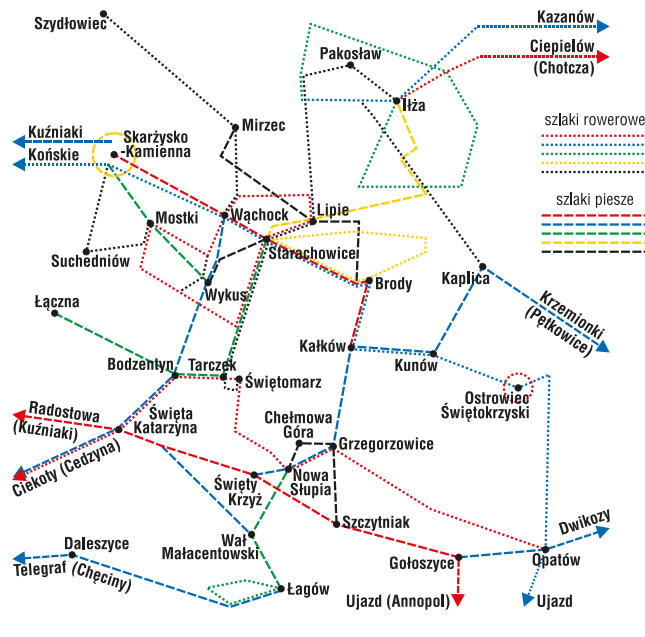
Szydłowiec
Kazanów
Ciepielów (Chotcza)
Pakosław
Iłża
szlaki rowerowe
Kuźniaki
Końskie
Skarżysko -Kamienna
Mirzec
szlaki piesze
Mostki
Wąchock
Lipie
Suchedniów
Starachowice
Brody
Kaplica
Łączna
Wykus
Kremionki (Pętkowice)
Kałków
Bodzentyn
Tarczek
Kunów
Świętomarz
Ostrowiec Świętokrzyski
Radostowa (Kuźniaki)
Święta Katarzyna
Chełmowa Góra
Grzegorzowice
Ciekoty (Cedzyna)
Święty Krzyż
Nowa Słupia
Szczytniak
Dwikozy
Wał Małacentowski
Daleszyce
Gołoszyce
Opatów
Telegraf (Chęciny)
Łagów
Ujazd (Annopol)
Ujazd